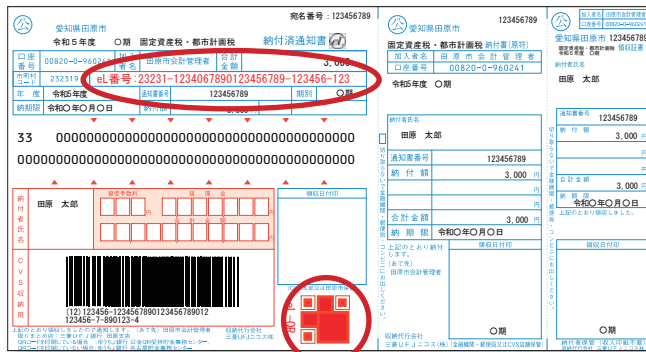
愛知県田原市
宛名番号：123456789
令和５年度　〇期　固定資産税・都市計画税　納付済通知書
口座番号　00820-0-960241
加入者名　田原市会計管理者
合計金額
市町村コード　232319
eL番号：23231-12340678901234567​89-123456-123
年度　令和5年度
通知書番号　123456789
期別　〇期
納期限　令和〇年〇月〇日
33　0000000000000000000000000000000000000000
00000000000000000000000000000000000000000000
納付者氏名
田原　太郎
CVS収納用
(12)123456-12345678901234567890123456-7-890123-4
領収日付印
収納代行会社
三菱UFJニコス(株)

愛知県田原市
123456789
固定資産税・都市計画税　納付書(原符)
加入者名　田　原　市　会　計　管　理　者
口座番号　00820-0-960241
令和5年度　〇期
納付者氏名
田原　太郎
通知書番号　123456789
納付額　3,000円
円
合計金額　3,000円
納期限　令和〇年〇月〇日
上記のとおり納付します。
(あて先)田原市会計管理者
領収日付印
収納代行会社
三菱ＵＦＪニコス(株)
〇期

愛知県田原市
123456789
口座番号　00820-0-960241
固定資産税・都市計画税　領収証書
令和5年度　〇期
田原　太郎
納付額　3,000
合計金額　3,000
納期限　令和〇年〇月〇日
上記のとおり領収しました。
領収日付印